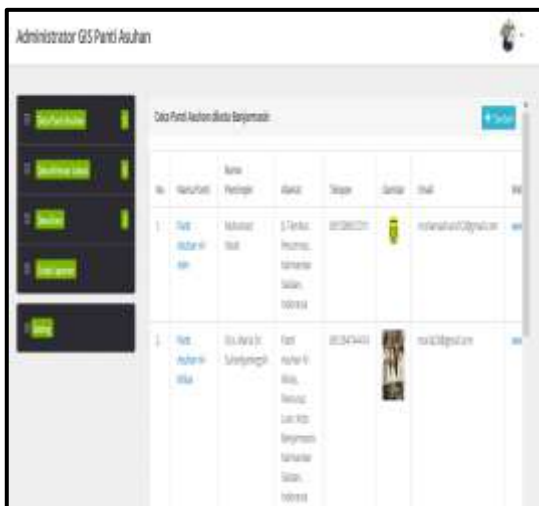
Administrator GIS Panti Asuhan

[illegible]
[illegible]
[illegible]
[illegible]
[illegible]

Data Panti Asuhan di Kota Banjarmasin

+ Tambah

| No. | Nama Panti | Nama Pemimpin | Alamat | Telepon | Gambar | Email | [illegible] |
|---|---|---|---|---|---|---|---|
| 1 | Panti Asuhan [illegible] | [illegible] | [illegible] | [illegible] | | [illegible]@gmail.com | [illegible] |
| 2 | Panti Asuhan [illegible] | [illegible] | Panti Asuhan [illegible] Banjarmasin Kalimantan Selatan, Indonesia | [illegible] | | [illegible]@gmail.com | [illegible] |